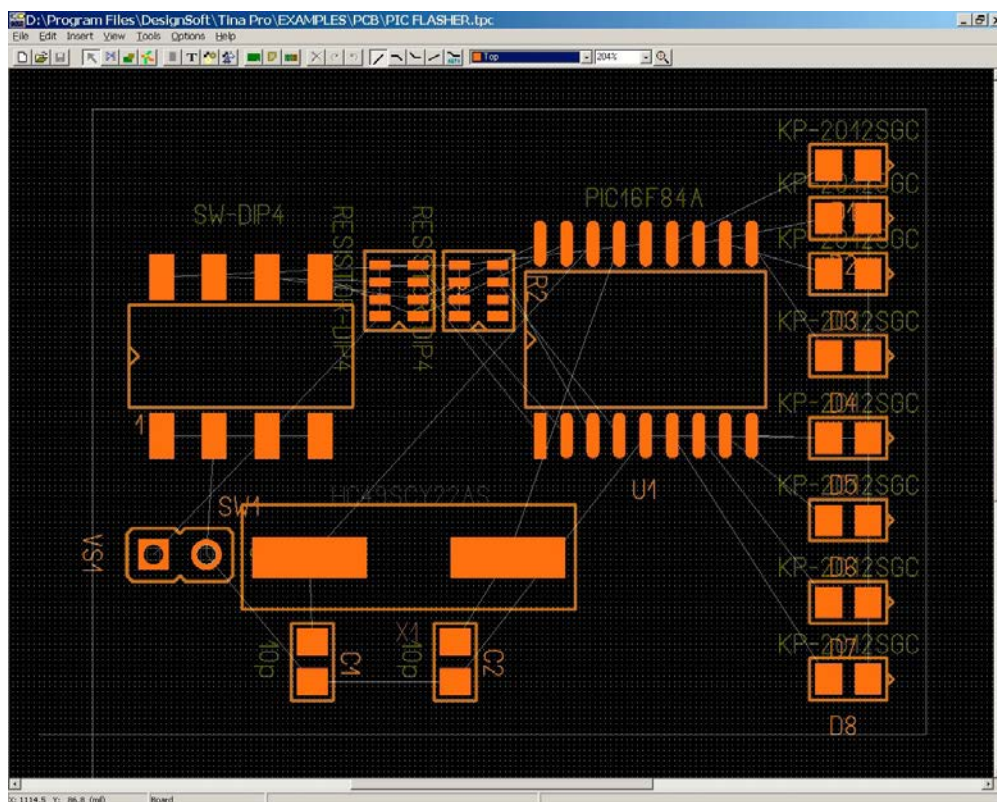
D:\Program Files\DesignSoft\Tina Pro\EXAMPLES\PCB\PIC FLASHER.tpc

File Edit Insert View Tools Options Help

Top

204%

KP-2012SGC

KP-2012SGC

KP-2012SGC

KP-2012SGC

KP-2012SGC

KP-2012SGC

KP-2012SGC

KP-2012SGC

PIC16F84A

SW-DIP4

RESISTOR-DIP4

RESISTOR-DIP4

R2

D3

D4

D5

D6

D7

D8

1

U1

HC49SCY22A5

SW1

VS1

X1

10p

C1

10p

C2

X: 1114.5 Y: 86.8 (mil)

Board